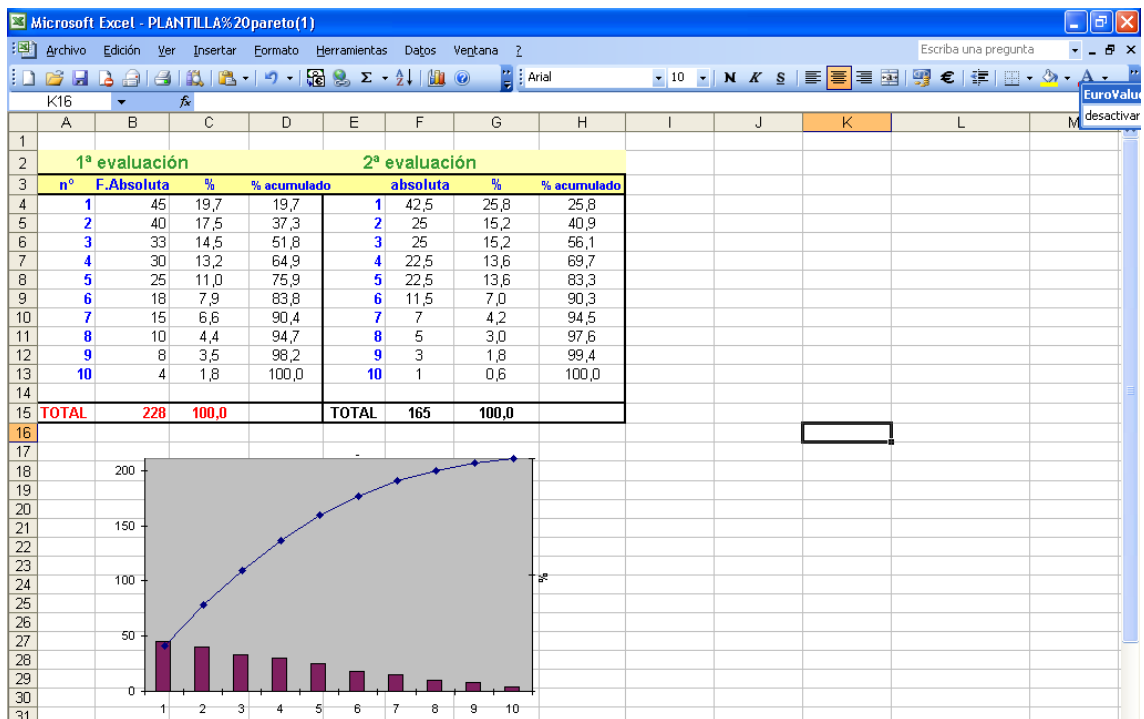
Microsoft Excel - PLANTILLA%20pareto(1)

Archivo Edición Ver Insertar Formato Herramientas Datos Ventana ?

Escriba una pregunta

Arial 10 N K S €

EuroValue
desactivar

K16 fx

| | A | B | C | D | E | F | G | H |
|---|---|---|---|---|---|---|---|---|
| 1 | | | | | | | | |
| 2 | 1ª evaluación | | | | 2ª evaluación | | | |
| 3 | nº | F.Absoluta | % | % acumulado | | absoluta | % | % acumulado |
| 4 | 1 | 45 | 19,7 | 19,7 | 1 | 42,5 | 25,8 | 25,8 |
| 5 | 2 | 40 | 17,5 | 37,3 | 2 | 25 | 15,2 | 40,9 |
| 6 | 3 | 33 | 14,5 | 51,8 | 3 | 25 | 15,2 | 56,1 |
| 7 | 4 | 30 | 13,2 | 64,9 | 4 | 22,5 | 13,6 | 69,7 |
| 8 | 5 | 25 | 11,0 | 75,9 | 5 | 22,5 | 13,6 | 83,3 |
| 9 | 6 | 18 | 7,9 | 83,8 | 6 | 11,5 | 7,0 | 90,3 |
| 10 | 7 | 15 | 6,6 | 90,4 | 7 | 7 | 4,2 | 94,5 |
| 11 | 8 | 10 | 4,4 | 94,7 | 8 | 5 | 3,0 | 97,6 |
| 12 | 9 | 8 | 3,5 | 98,2 | 9 | 3 | 1,8 | 99,4 |
| 13 | 10 | 4 | 1,8 | 100,0 | 10 | 1 | 0,6 | 100,0 |
| 14 | | | | | | | | |
| 15 | TOTAL | 228 | 100,0 | | TOTAL | 165 | 100,0 | |

200
150
100
50
0
%
1 2 3 4 5 6 7 8 9 10